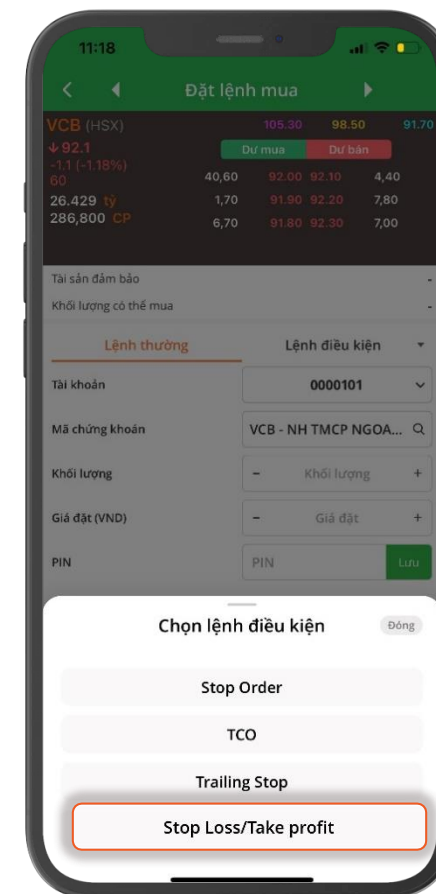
11:18

Đặt lệnh mua

VCB (HSX) 105.30 98.50 91.70

↓92.1
-1.1 (-1.18%)
60

26.429 tỷ
286,800 CP

| Dư mua | | Dư bán | |
|---|---|---|---|
| 40,60 | 92.00 | 92.10 | 4,40 |
| 1,70 | 91.90 | 92.20 | 7,80 |
| 6,70 | 91.80 | 92.30 | 7,00 |

Tài sản đảm bảo -
Khối lượng có thể mua -

Lệnh thường Lệnh điều kiện

Tài khoản 0000101
Mã chứng khoán VCB - NH TMCP NGOA...
Khối lượng − Khối lượng +
Giá đặt (VND) − Giá đặt +
PIN PIN Lưu

Chọn lệnh điều kiện Đóng

Stop Order
TCO
Trailing Stop
Stop Loss/Take profit